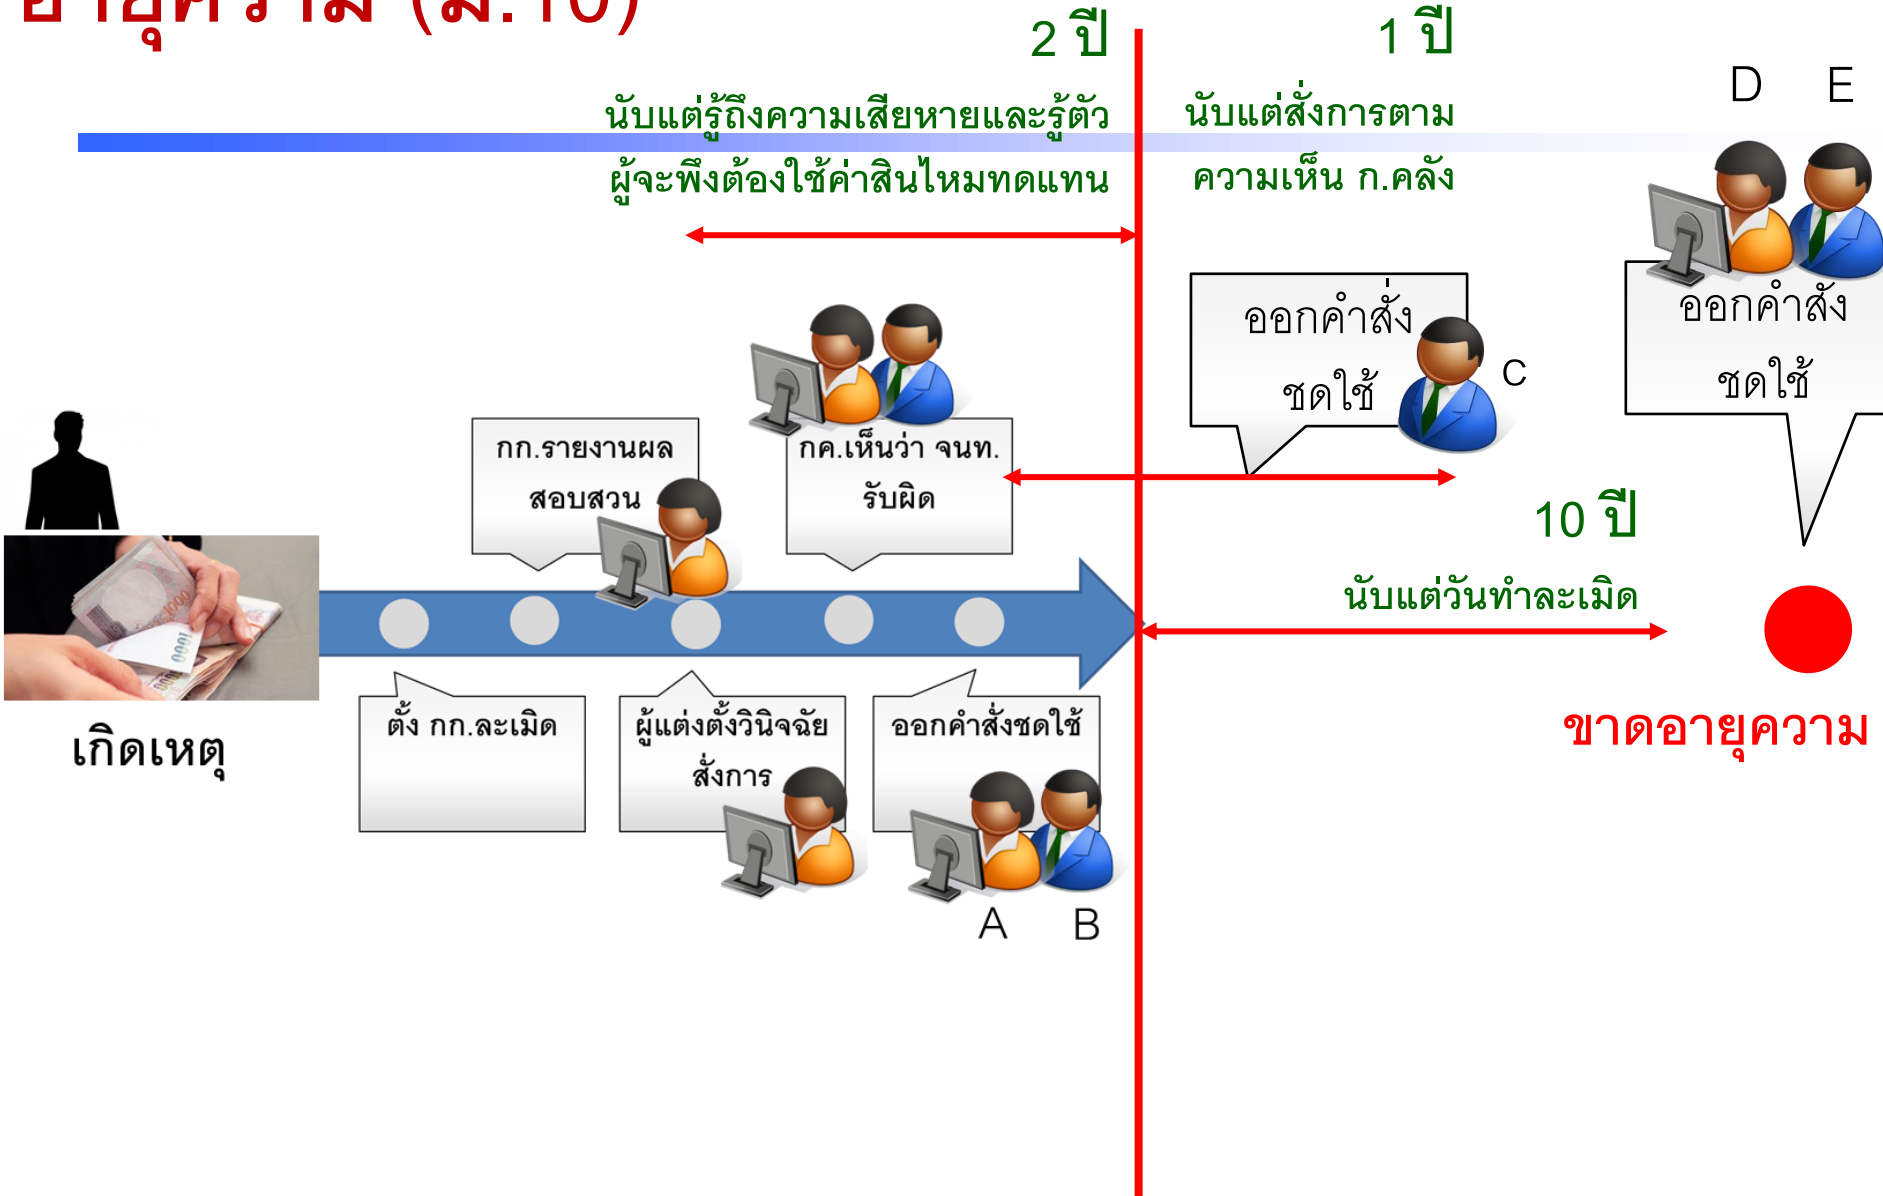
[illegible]

2 ปี

1 ปี

นับแต่รู้ถึงความเสียหายและรู้ตัวผู้จะพึงต้องใช้ค่าสินไหมทดแทน

นับแต่สั่งการตามความเห็น ก.คลัง

D E

ออกคำสั่งชดใช้

ออกคำสั่งชดใช้

C

กก.รายงานผลสอบสวน

กค.เห็นว่า จนท. รับผิด

10 ปี

นับแต่วันทำละเมิด

ตั้ง กก.ละเมิด

ผู้แต่งตั้งวินิจฉัยสั่งการ

ออกคำสั่งชดใช้

เกิดเหตุ

ขาดอายุความ

A B